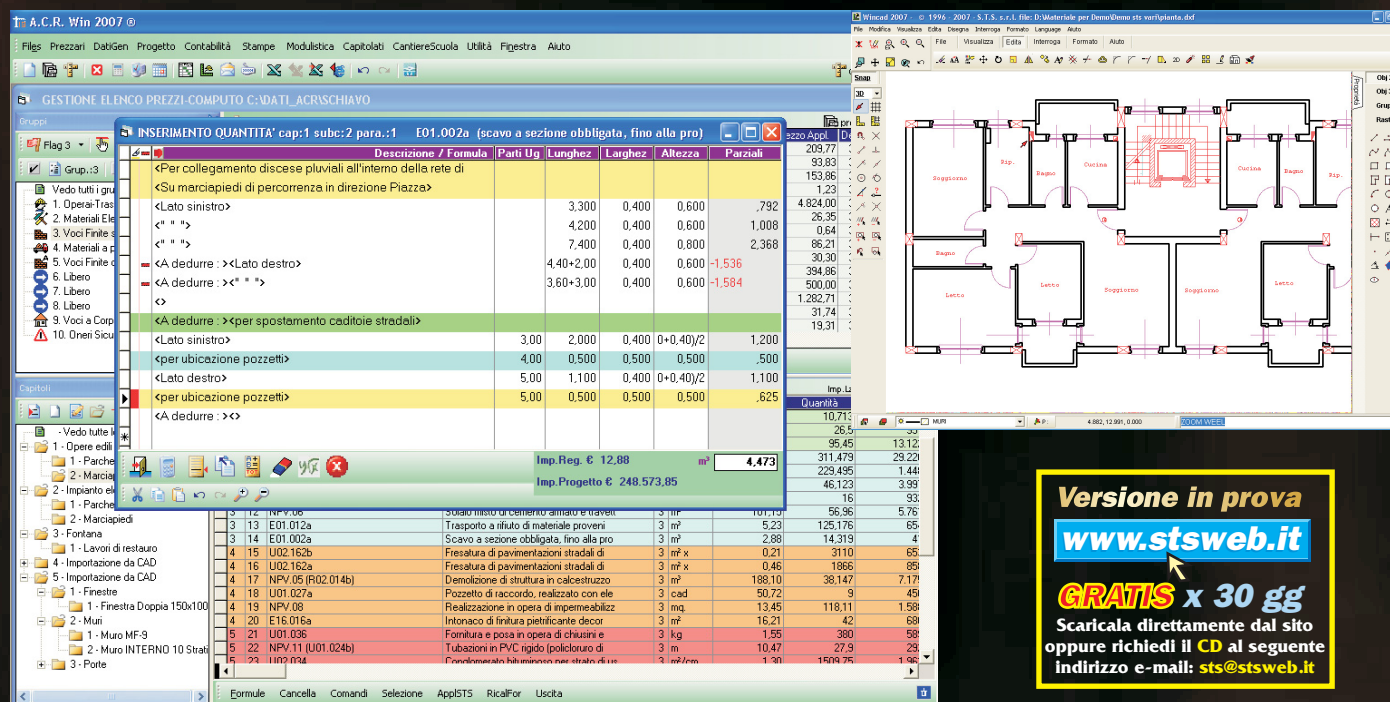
A.C.R. Win 2007 ®

Files Prezzari DatiGen Progetto Contabilità Stampe Modulistica Capitolati CantiereScuola Utilità Finestra Aiuto

GESTIONE ELENCO PREZZI-COMPUTO C:\DATI_ACR\SCHIAVO

Gruppi

Flag 3

Grup.:3

Vedo tutti i gruppi
1. Operai-Tras
2. Materiali Ele
3. Voci Finite s
4. Materiali a p
5. Voci Finite c
6. Libero
7. Libero
8. Libero
9. Voci a Corp
10. Oneri Sicu

Capitoli

- Vedo tutte l
1 - Opere edili
1 - Parche
2 - Marcia
2 - Impianto el
1 - Parche
2 - Marciapiedi
3 - Fontana
1 - Lavori di restauro
4 - Importazione da CAD
5 - Importazione da CAD
1 - Finestre
1 - Finestra Doppia 150x100
2 - Muri
1 - Muro MF-9
2 - Muro INTERNO 10 Strati
3 - Porte

INSERIMENTO QUANTITA' cap:1 subc:2 para.:1 E01.002a (scavo a sezione obbligata, fino alla pro)

| Descrizione / Formula | Parti Ug | Lunghez | Larghez | Altezza | Parziali |
|---|---|---|---|---|---|
| <Per collegamento discese pluviali all'interno della rete di | | | | | |
| <Su marciapiedi di percorrenza in direzione Piazza> | | | | | |
| <Lato sinistro> | | 3,300 | 0,400 | 0,600 | ,792 |
| <" " "> | | 4,200 | 0,400 | 0,600 | 1,008 |
| <" " "> | | 7,400 | 0,400 | 0,800 | 2,368 |
| <A dedurre : ><Lato destro> | | 4,40+2,00 | 0,400 | 0,600 | -1,536 |
| <A dedurre : ><" " "> | | 3,60+3,00 | 0,400 | 0,600 | -1,584 |
| <> | | | | | |
| <A dedurre : ><per spostamento caditoie stradali> | | | | | |
| <Lato sinistro> | 3,00 | 2,000 | 0,400 | 0+0,40)/2 | 1,200 |
| <per ubicazione pozzetti> | 4,00 | 0,500 | 0,500 | 0,500 | ,500 |
| <Lato destro> | 5,00 | 1,100 | 0,400 | 0+0,40)/2 | 1,100 |
| <per ubicazione pozzetti> | 5,00 | 0,500 | 0,500 | 0,500 | ,625 |
| <A dedurre : ><> | | | | | |

Imp.Reg. € 12,88 m³ 4,473
Imp.Progetto € 248.573,85

ezzo Appl. 209,77 93,83 153,86 1,23 4.824,00 26,35 0,64 86,21 30,30 394,86 500,00 1.282,71 31,74 19,31

Imp.La Quantità 10,713 26,5 95,45 13.12 311,479 29.22 229,495 1.44 46,123 3.99 16 93 56,96 5.76

| 3 | 13 | E01.012a | Trasporto a rifiuto di materiale proveni | 3 | m³ | 5,23 | 125,176 | 65 |
|---|---|---|---|---|---|---|---|---|
| 3 | 14 | E01.002a | Scavo a sezione obbligata, fino alla pro | 3 | m³ | 2,88 | 14,319 | 4 |
| 4 | 15 | U02.162b | Fresatura di pavimentazioni stradali di | 3 | m² x | 0,21 | 3110 | 65 |
| 4 | 16 | U02.162a | Fresatura di pavimentazioni stradali di | 3 | m² x | 0,46 | 1866 | 85 |
| 4 | 17 | NPV.05 (R02.014b) | Demolizione di struttura in calcestruzzo | 3 | m³ | 188,10 | 38,147 | 7.17 |
| 4 | 18 | U01.027a | Pozzetto di raccordo, realizzato con ele | 3 | cad | 50,72 | 9 | 45 |
| 4 | 19 | NPV.08 | Realizzazione in opera di impermeabilizz | 3 | mq. | 13,45 | 118,11 | 1.58 |
| 4 | 20 | E16.016a | Intonaco di finitura pietrificante decor | 3 | m² | 16,21 | 42 | 68 |
| 5 | 21 | U01.036 | Fornitura e posa in opera di chiusini e | 3 | kg | 1,55 | 380 | 58 |
| 5 | 22 | NPV.11 (U01.024b) | Tubazioni in PVC rigido (policloruro di | 3 | m | 10,47 | 27,9 | 29 |
| 5 | 23 | U02.034 | Conglomerato bituminoso per strato di us | 3 | m²/cm | 1,30 | 1509,75 | 1.96 |

Formule Cancella Comandi Selezione ApplSTS RicalFor Uscita

Wincad 2007 - © 1996 - 2007 - S.T.S. s.r.l. file: D:\Materiale per Demo\Demo sts vari\pianta.dxf
File Modifica Visualizza Edita Disegna Interroga Formato Language Aiuto
File Visualizza Edita Interroga Formato Aiuto
Snap 3D

Soggiorno Rip. Bagno Cucina Cucina Bagno Rip. Soggiorno Bagno Letto Letto Soggiorno Soggiorno Letto Letto

MURI 4.882, 12.991, 0.000 ZOOM WEEL

Versione in prova
www.stsweb.it
GRATIS x 30 gg
Scaricala direttamente dal sito oppure richiedi il CD al seguente indirizzo e-mail: sts@stsweb.it